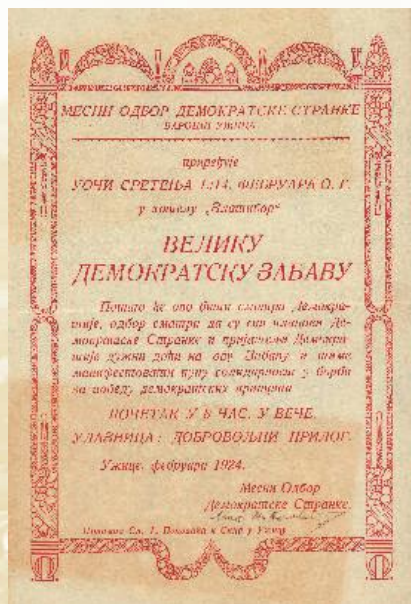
МЕСНИ ОДБОР ДЕМОКРАТСКЕ СТРАНКЕ
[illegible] УЖИЦЕ

приређује
УОЧИ СРЕТЕЊА 1./14. ФЕБРУАРА О. Г.
у хотелу „Златибор"

ВЕЛИКУ
ДЕМОКРАТСКУ ЗАБАВУ

Пошто ће ово бити смотра Демократије, одбор сматра да су сви чланови Демократске Странке и пријатељи Демократије дужни доћи на ову Забаву и тиме манифестовати пуну солидарност у борби за победу демократских принципа.

ПОЧЕТАК У 8 ЧАС. У ВЕЧЕ.
УЛАЗНИЦА: ДОБРОВОЉНИ ПРИЛОГ.

Ужице, фебруара 1924.

Месни Одбор
Демократске Странке.
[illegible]

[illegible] у Ужицу